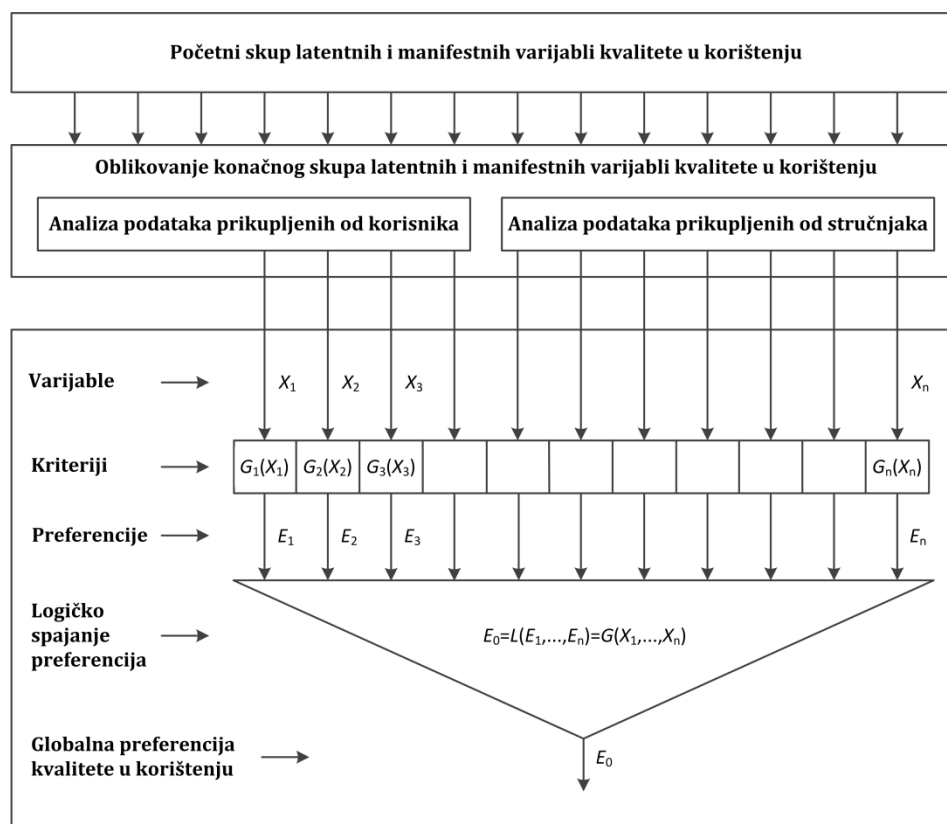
Početni skup latentnih i manifestnih varijabli kvalitete u korištenju

Oblikovanje konačnog skupa latentnih i manifestnih varijabli kvalitete u korištenju

Analiza podataka prikupljenih od korisnika

Analiza podataka prikupljenih od stručnjaka

Varijable

$X_1$ $X_2$ $X_3$ $X_n$

Kriteriji

$G_1(X_1)$ $G_2(X_2)$ $G_3(X_3)$ $G_n(X_n)$

Preferencije

$E_1$ $E_2$ $E_3$ $E_n$

Logičko spajanje preferencija

$E_0=L(E_1,\ldots,E_n)=G(X_1,\ldots,X_n)$

Globalna preferencija kvalitete u korištenju

$E_0$